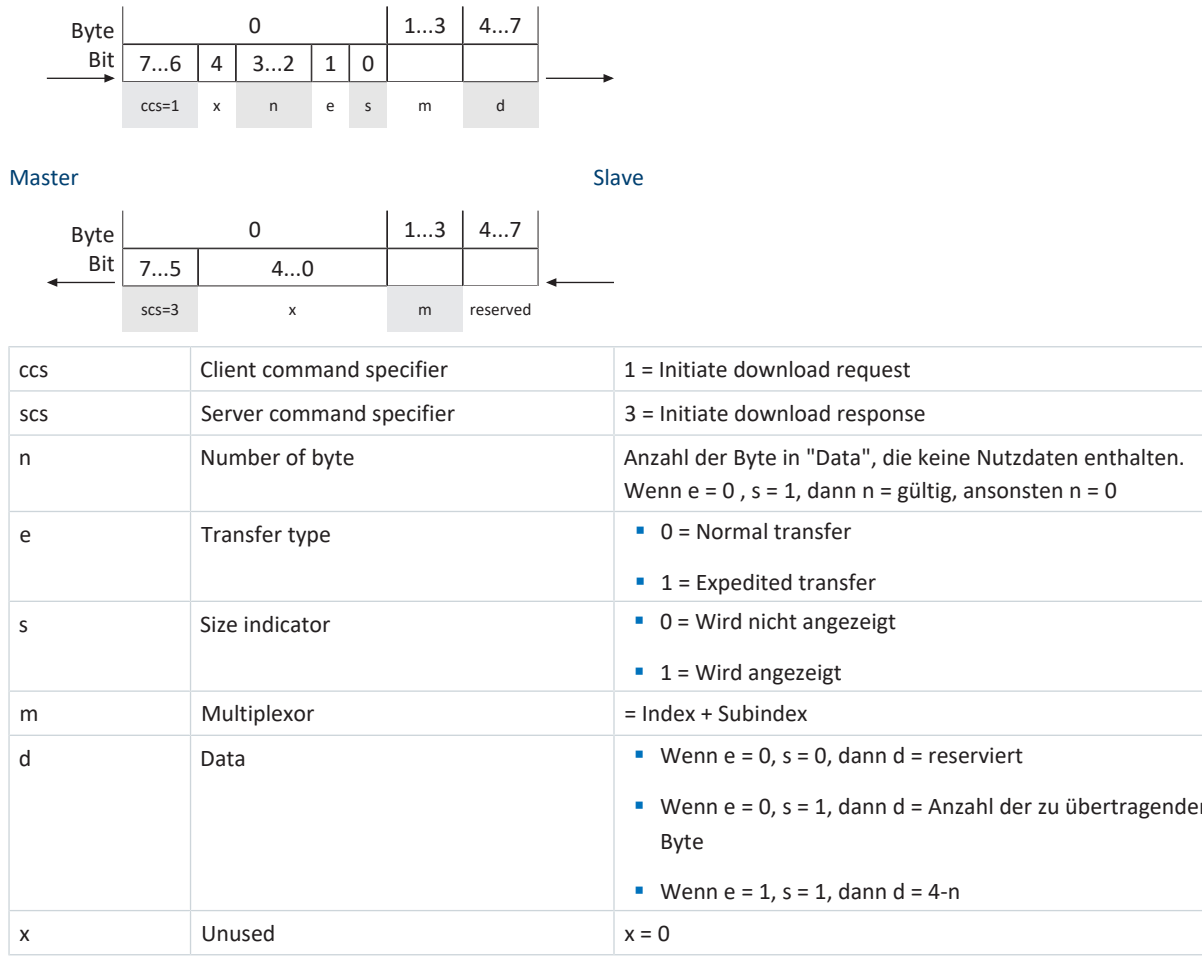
| Byte | 0 | | | | | 1...3 | 4...7 |
|---|---|---|---|---|---|---|---|
| Bit | 7...6 | 4 | 3...2 | 1 | 0 | | |
| | ccs=1 | x | n | e | s | m | d |

Master

Slave

| Byte | 0 | | 1...3 | 4...7 |
|---|---|---|---|---|
| Bit | 7...5 | 4...0 | | |
| | scs=3 | x | m | reserved |

| | | |
|---|---|---|
| ccs | Client command specifier | 1 = Initiate download request |
| scs | Server command specifier | 3 = Initiate download response |
| n | Number of byte | Anzahl der Byte in "Data", die keine Nutzdaten enthalten. Wenn e = 0 , s = 1, dann n = gültig, ansonsten n = 0 |
| e | Transfer type | ▪ 0 = Normal transfer ▪ 1 = Expedited transfer |
| s | Size indicator | ▪ 0 = Wird nicht angezeigt ▪ 1 = Wird angezeigt |
| m | Multiplexor | = Index + Subindex |
| d | Data | ▪ Wenn e = 0, s = 0, dann d = reserviert ▪ Wenn e = 0, s = 1, dann d = Anzahl der zu übertragender Byte ▪ Wenn e = 1, s = 1, dann d = 4-n |
| x | Unused | x = 0 |